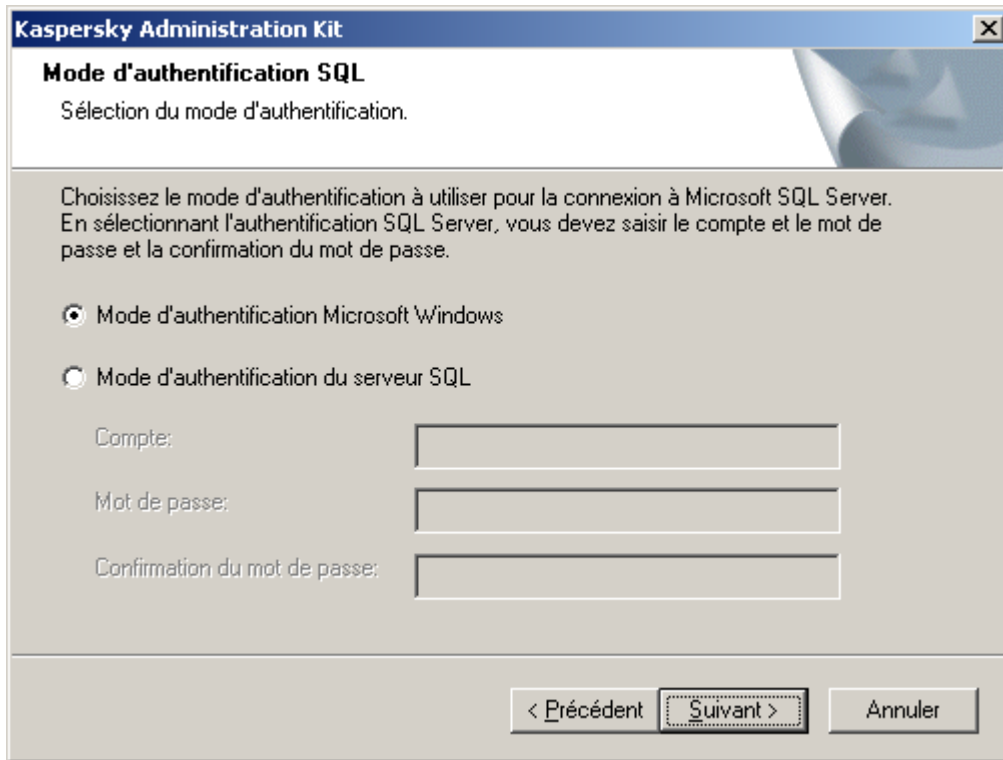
Kaspersky Administration Kit

Mode d'authentification SQL

Sélection du mode d'authentification.

Choisissez le mode d'authentification à utiliser pour la connexion à Microsoft SQL Server. En sélectionnant l'authentification SQL Server, vous devez saisir le compte et le mot de passe et la confirmation du mot de passe.

Mode d'authentification Microsoft Windows

Mode d'authentification du serveur SQL

Compte:

Mot de passe:

Confirmation du mot de passe:

< Précédent
Suivant >
Annuler